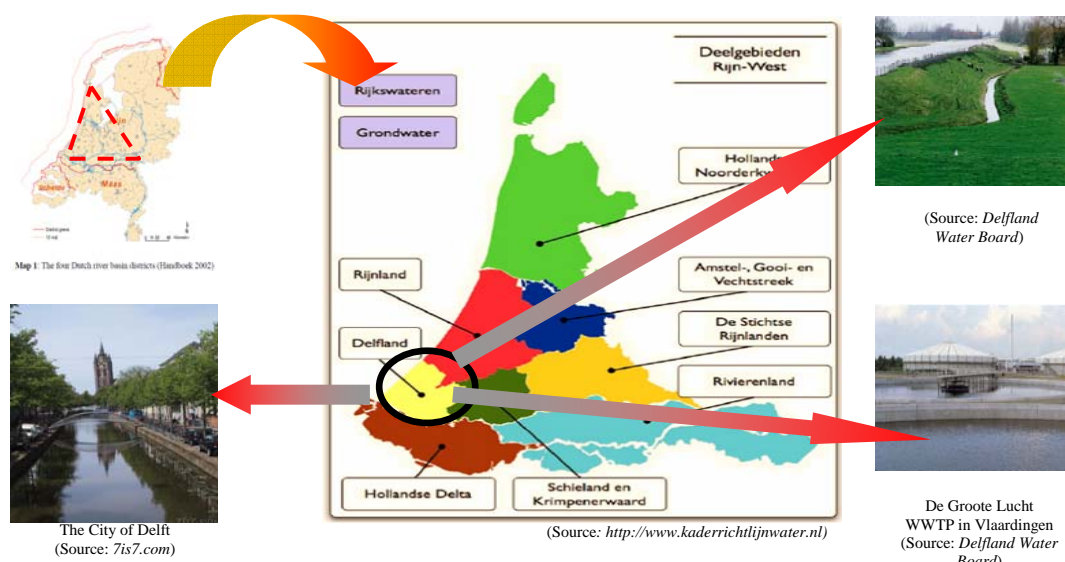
Map 1: The four Dutch river basin districts (Handboek 2002)

Maas

Schelde

Deelgebieden Rijn-West

Rijkswateren

Grondwater

Hollands Noorderkw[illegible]

Rijnland

Amstel-, Gooi- en Vechtstreek

De Stichtse Rijnlanden

Delfland

Rivierenland

Hollandse Delta

Schieland en Krimpenerwaard

(Source: Delfland Water Board)

The City of Delft (Source: 7is7.com)

(Source: http://www.kaderrichtlijnwater.nl)

De Groote Lucht WWTP in Vlaardingen (Source: Delfland Water Board)